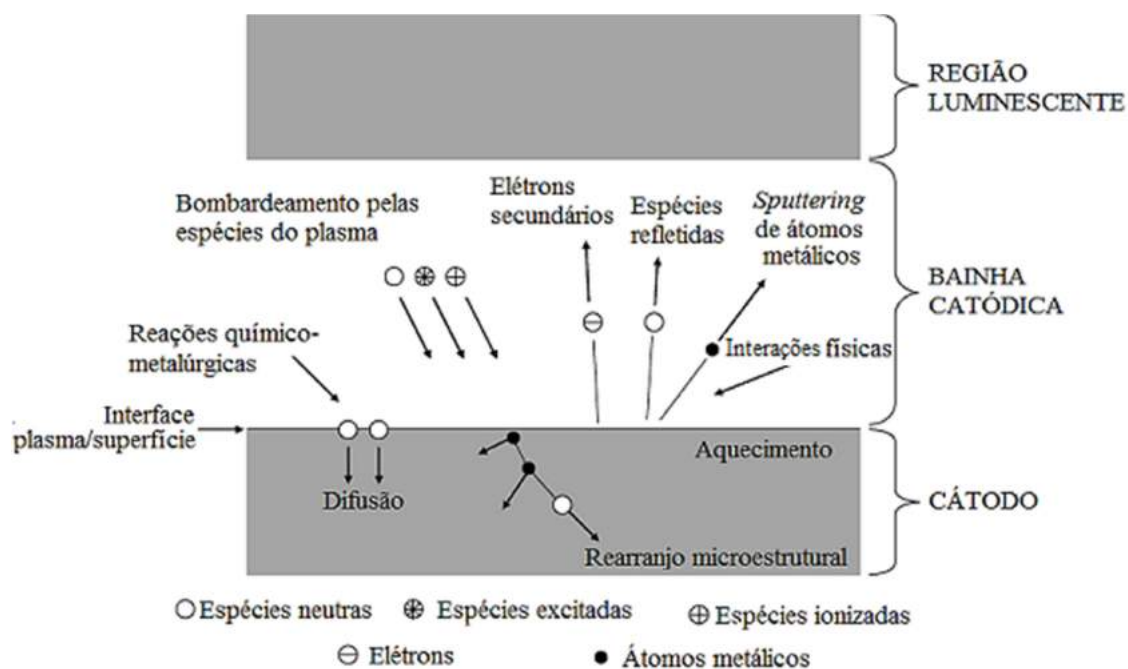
REGIÃO LUMINESCENTE

Bombardeamento pelas espécies do plasma

Elétrons secundários

Espécies refletidas

*Sputtering* de átomos metálicos

BAINHA CATÓDICA

Reações químico-metalúrgicas

Interações físicas

Interface plasma/superfície

Aquecimento

Difusão

CÁTODO

Rearranjo microestrutural

○ Espécies neutras ⊛ Espécies excitadas ⊕ Espécies ionizadas

⊖ Elétrons ● Átomos metálicos